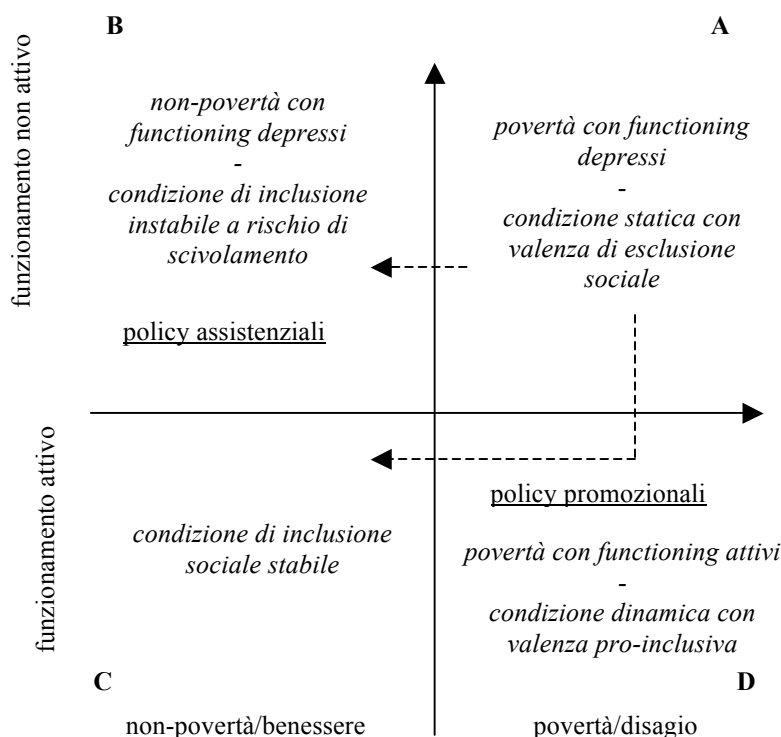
funzionamento non attivo

B

non-povertà con functioning depressi
-
condizione di inclusione instabile a rischio di scivolamento

policy assistenziali

A

povertà con functioning depressi
-
condizione statica con valenza di esclusione sociale

funzionamento attivo

policy promozionali

condizione di inclusione sociale stabile

povertà con functioning attivi
-
condizione dinamica con valenza pro-inclusiva

C

D

non-povertà/benessere

povertà/disagio